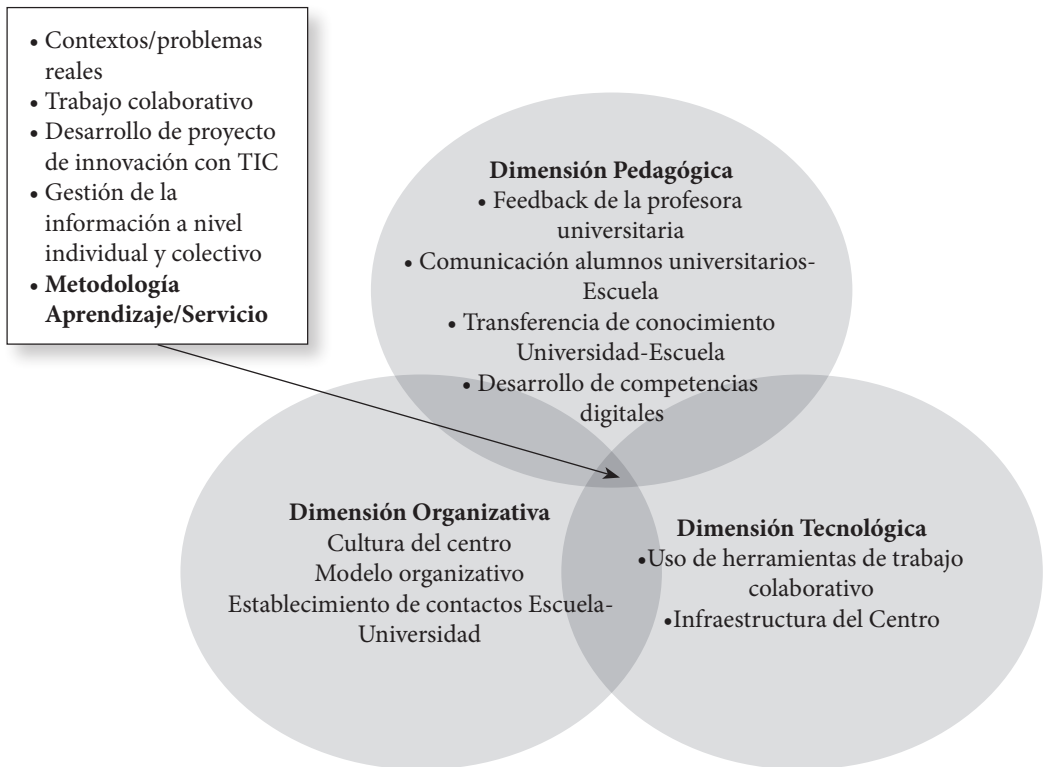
• Contextos/problemas reales
• Trabajo colaborativo
• Desarrollo de proyecto de innovación con TIC
• Gestión de la información a nivel individual y colectivo
• **Metodología Aprendizaje/Servicio**

**Dimensión Pedagógica**
• Feedback de la profesora universitaria
• Comunicación alumnos universitarios-Escuela
• Transferencia de conocimiento Universidad-Escuela
• Desarrollo de competencias digitales

**Dimensión Organizativa**
Cultura del centro
Modelo organizativo
Establecimiento de contactos Escuela-Universidad

**Dimensión Tecnológica**
•Uso de herramientas de trabajo colaborativo
•Infraestructura del Centro